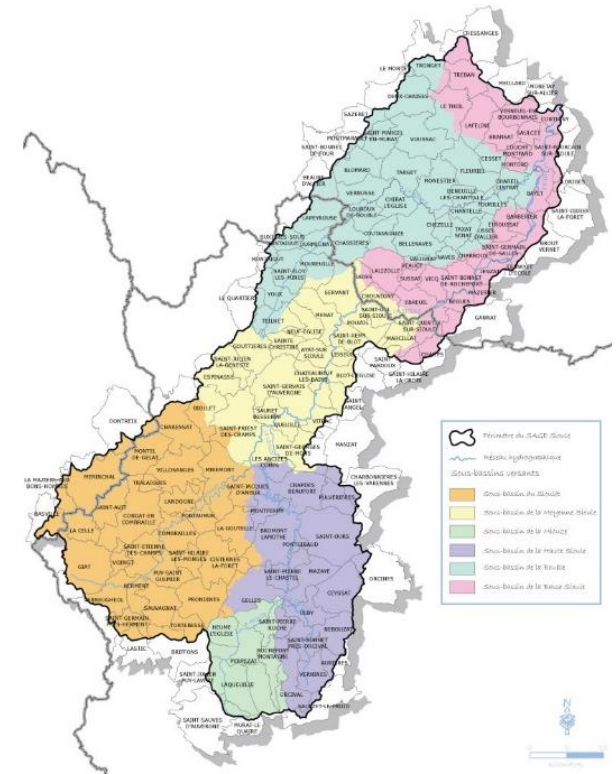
Périmètre du SAGE Sioule

Réseau hydrographique

Sous-bassins versants

Sous-bassin du Sioulet

Sous-bassin de la Moyenne Sioule

Sous-bassin de la Miouze

Sous-bassin de la Haute Sioule

Sous-bassin de la Bouble

Sous-bassin de la Basse Sioule

CRESSANGES
TRONGET
LE MONTET
TREBAN
LE THEIL
LAFELINE
BRESNAY
SAULCET
CONTIGNY
BAYET
CESSET
MONTORD
FLEURIEL
CHANTELLE
BARBERIER
TARGET
CHIRAT-L'EGLISE
MONESTIER
DENEUILLE-LES-CHANTELLE
VERNEUIL-EN-BOURBONNAIS
LOUCHY-MONTFAND
SAINT-POURÇAIN-SUR-SIOULE
ETROUSSAT
USSEL-D'ALLIER
TAXAT-SENAT
CHAREIL-CINTRAT
CHEZELLE
COUTANSOUZE
BELLENAVES
NAVES
CHARROUX
VALIGNAT
LALIZOLLE
SUSSAT
VICQ
EBREUIL
SAINT-BONNET-DE-ROCHEFORT
BEGUES
JENZAT
GANNAT
MAZERIER
CHASSERES
CHOUVIGNY
ECHASSIERES
MENAT
NEUF-EGLISE
BLOT-L'EGLISE
SAINT-REMY-DE-BLOT
SAINT-PARDOUX
MANZAT
CHATEAUNEUF-LES-BAINS
SAINT-GERVAIS-D'AUVERGNE
SAURET-BESSERVE
QUEUILLE
VITRAC
LES ANCIZES-COMPS
SAINT-GEORGES-DE-MONS
CHARBONNIERES-LES-VARENNES
CHAPDES-BEAUFORT
MIREMONT
PONTGIBAUD
BROMONT-LAMOTHE
SAINT-OURS
MAZAYE
CEYSSAT
OLBY
BRANT
GELLES
HEUME-L'EGLISE
SAINT-PIERRE-ROCHE
ROCHEFORT-MONTAGNE
PERPEZAT
LAQUEUILLE
VERNINES
ORCIVAL
SAINT-BONNET-PRES-ORCIVAL
AURIERES
GIAT
VOINGT
HERMENT
SAINT-GERMAIN-PRES-HERMENT
TORTEBESSE
PRONDINES
CISTERNES-LA-FORET
SAINT-HILAIRE-LES-MONGES
LA GOUTELLE
COMBRAILLES
CONDAT-EN-COMBRAILLE
SAINT-ETIENNE-DES-CHAMPS
PONTAUMUR
LANDOGNE
VILLOSANGES
MERINCHAL
LA CELLE
SAINT-AVIT
PONTGIBAUD
ESPINASSE
MIREMONT
LA CROUZILLE
CHARENSAT
DONTREIX
BREDUGNE
SAINT-JULIEN-LA-GENESTE
GOUTTIERES
SAINT-PRIEST-DES-CHAMPS
YOUX
TEILHET
MONTAIGUT
LE QUARTIER
MOUREUILLE
SAINT-ELOY-LES-MINES
LAPEYROUSE
BLOMARD
SAINT-MARCEL-EN-MURAT
MURAT
VERNUSSE
LOUROUX-DE-BOUBLE
SAINT-BONNET-DE-FOUR
SAZERET
DURDAT
LASTIC
BRIFFONS
SAINT-JULIEN-PUY-LAVEZE
SAINT-SAUVES-D'AUVERGNE
MURAT-LE-QUAIRE